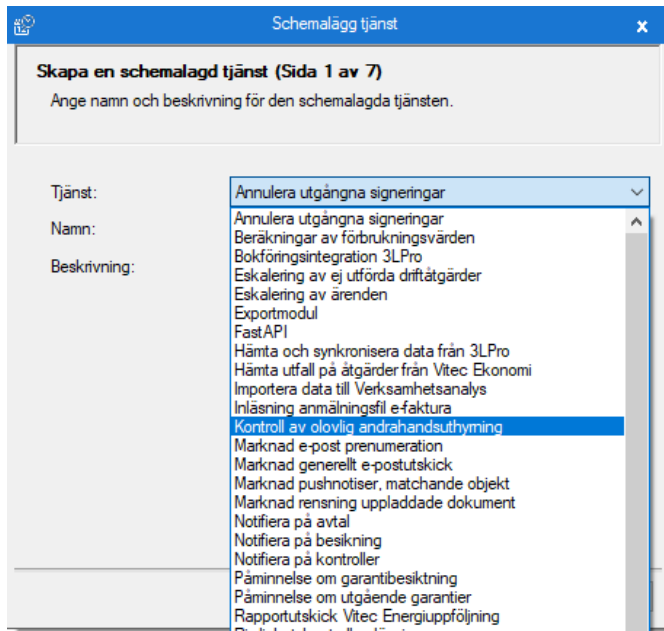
Schemalägg tjänst

Skapa en schemalagd tjänst (Sida 1 av 7)

Ange namn och beskrivning för den schemalagda tjänsten.

Tjänst:
Annulera utgångna signeringar

Namn:

Beskrivning:

Annulera utgångna signeringar
Beräkningar av förbrukningsvärden
Bokföringsintegration 3LPro
Eskalering av ej utförda driftåtgärder
Eskalering av ärenden
Exportmodul
FastAPI
Hämta och synkronisera data från 3LPro
Hämta utfall på åtgärder från Vitec Ekonomi
Importera data till Verksamhetsanalys
Inläsning anmälningsfil e-faktura
Kontroll av olovlig andrahandsuthyrning
Marknad e-post prenumeration
Marknad generellt e-postutskick
Marknad pushnotiser, matchande objekt
Marknad rensning uppladdade dokument
Notifiera på avtal
Notifiera på besikning
Notifiera på kontroller
Påminnelse om garantibesiktning
Påminnelse om utgående garantier
Rapportutskick Vitec Energiuppföljning
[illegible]